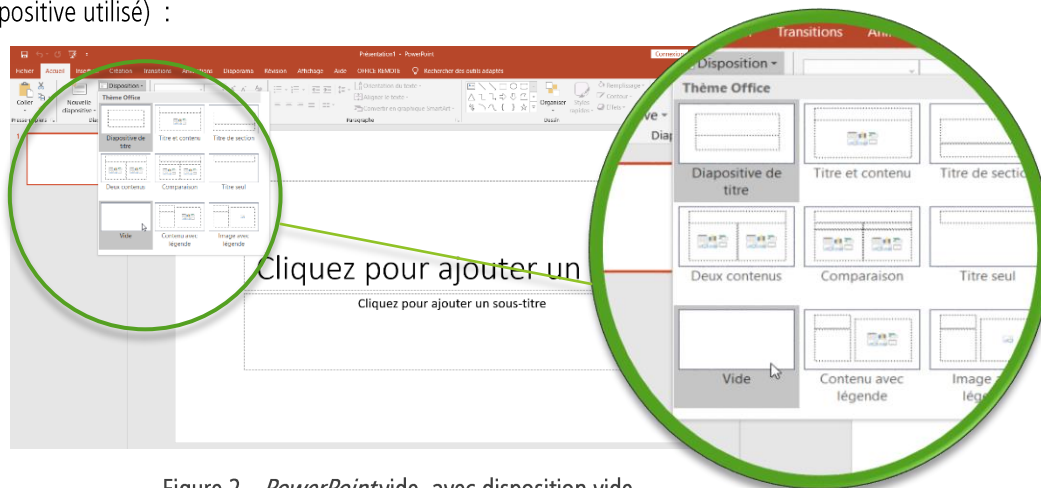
positive utilisé) :

Présentation1 - PowerPoint

Fichier Accueil Insertion Création Transitions Animations Diaporama Révision Affichage Aide OFFICE REMOTE Rechercher des outils adaptés

Coller Nouvelle diapositive Disposition Orientation du texte Aligner le texte Convertir en graphique SmartArt Paragraphe Organiser Styles rapides Remplissage Contour Effets Dessin

Transitions Ani

Disposition

Thème Office

Diapositive de titre

Titre et contenu

Titre de sectio

Deux contenus

Comparaison

Titre seul

Vide

Contenu avec légende

Image légende

Cliquez pour ajouter un

Cliquez pour ajouter un sous-titre

Figure 2 – PowerPoint vide, avec disposition vide